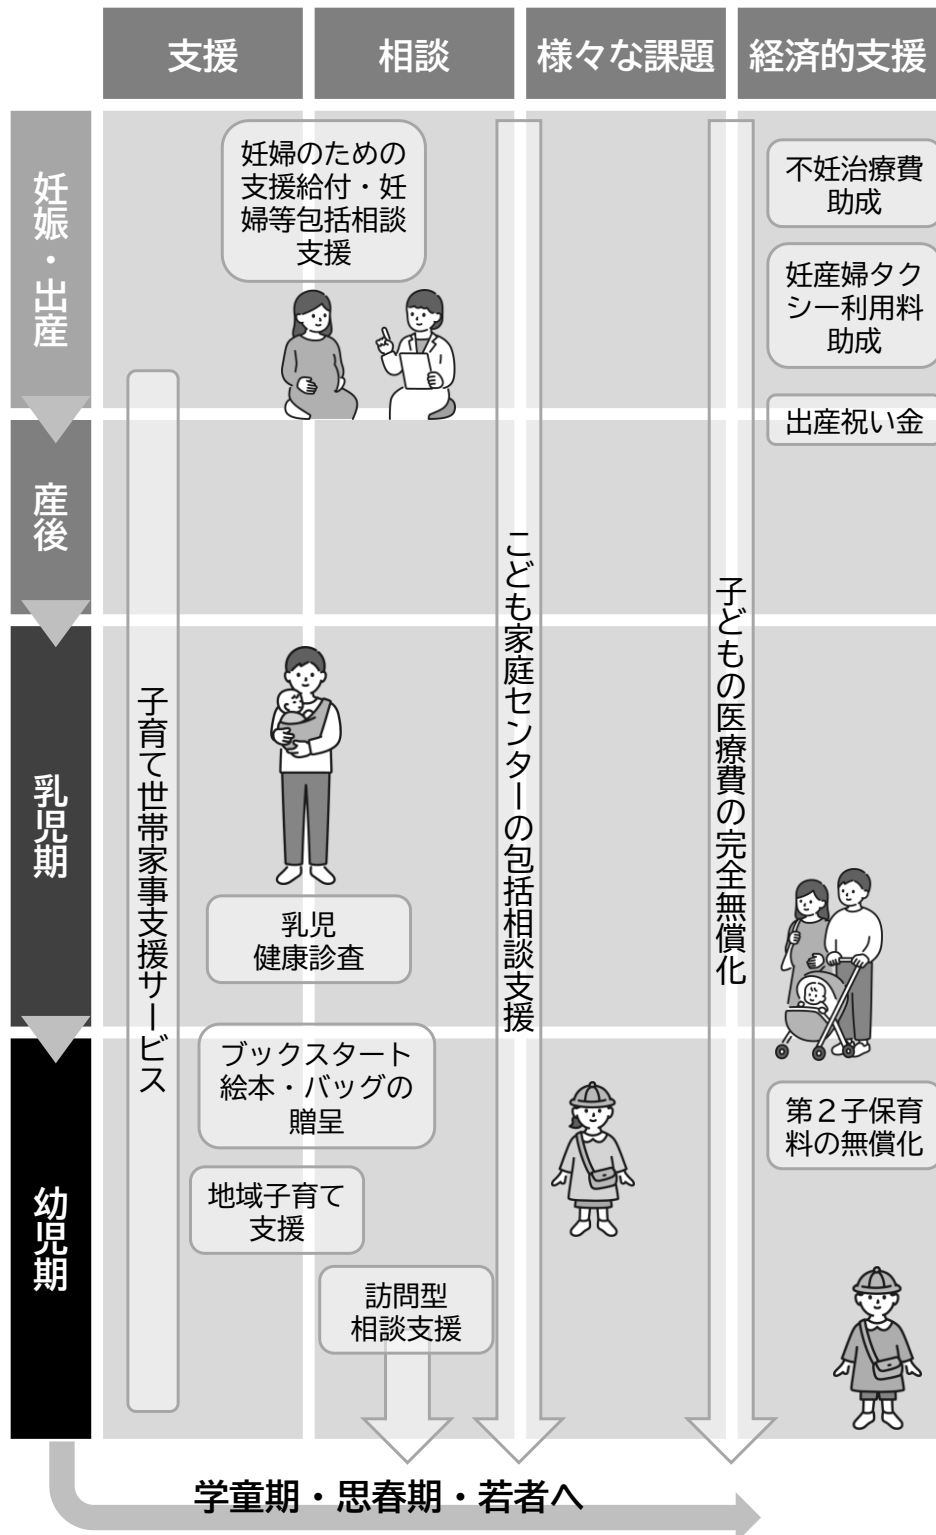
| | 支援 | 相談 | 様々な課題 | 経済的支援 |
|---|---|---|---|---|

妊娠・出産

妊婦のための支援給付・妊婦等包括相談支援

不妊治療費助成

妊産婦タクシー利用料助成

出産祝い金

産後

乳児期

子育て世帯家事支援サービス

こども家庭センターの包括相談支援

子どもの医療費の完全無償化

乳児健康診査

幼児期

ブックスタート絵本・バッグの贈呈

地域子育て支援

訪問型相談支援

第２子保育料の無償化

学童期・思春期・若者へ